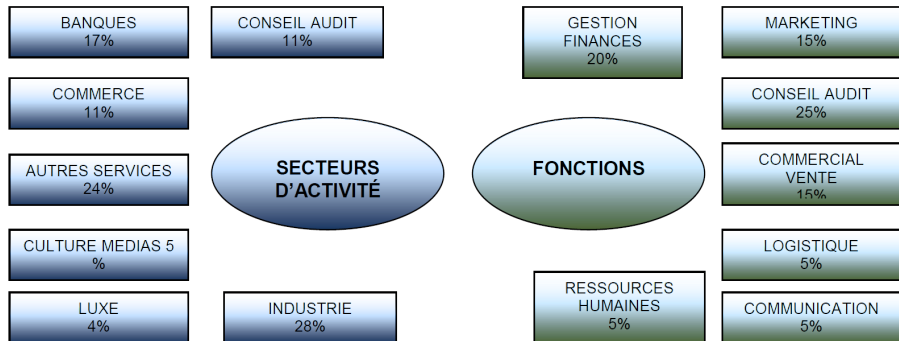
BANQUES
17%

CONSEIL AUDIT
11%

COMMERCE
11%

AUTRES SERVICES
24%

CULTURE MEDIAS 5
%

LUXE
4%

INDUSTRIE
28%

SECTEURS
D'ACTIVITÉ

FONCTIONS

GESTION
FINANCES
20%

MARKETING
15%

CONSEIL AUDIT
25%

COMMERCIAL
VENTE
15%

LOGISTIQUE
5%

RESSOURCES
HUMAINES
5%

COMMUNICATION
5%